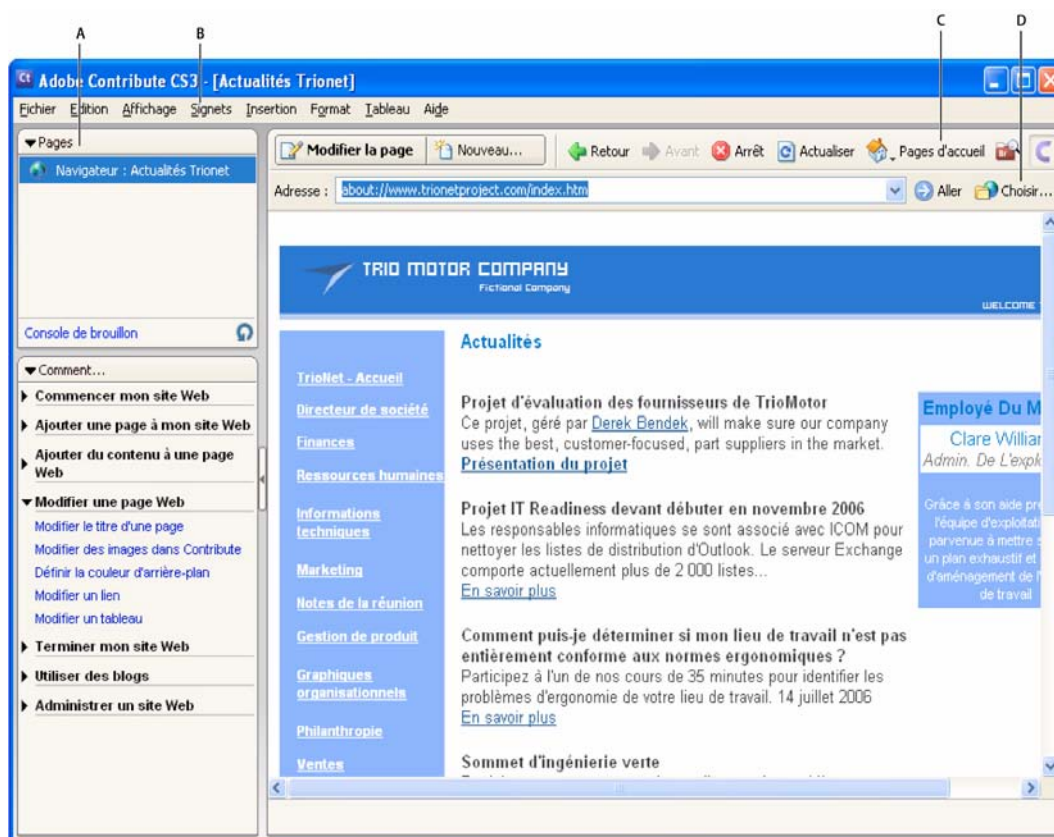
A B C D

Adobe Contribute CS3 - [Actualités Trionet]

Fichier Edition Affichage Signets Insertion Format Tableau Aide

Pages

Navigateur : Actualités Trionet

Console de brouillon

Comment...

Commencer mon site Web

Ajouter une page à mon site Web

Ajouter du contenu à une page Web

Modifier une page Web

Modifier le titre d'une page

Modifier des images dans Contribute

Définir la couleur d'arrière-plan

Modifier un lien

Modifier un tableau

Terminer mon site Web

Utiliser des blogs

Administrer un site Web

Modifier la page Nouveau... Retour Avant Arrêt Actualiser Pages d'accueil

Adresse : about://www.trionetproject.com/index.htm Aller Choisir...

TRIO MOTOR COMPANY
Fictional Company

WELCOME

TrioNet - Accueil
Directeur de société
Finances
Ressources humaines
Informations techniques
Marketing
Notes de la réunion
Gestion de produit
Graphiques organisationnels
Philanthropie
Ventes

Actualités

Projet d'évaluation des fournisseurs de TrioMotor
Ce projet, géré par Derek Bendek, will make sure our company uses the best, customer-focused, part suppliers in the market.
Présentation du projet

Projet IT Readiness devant débuter en novembre 2006
Les responsables informatiques se sont associé avec ICOM pour nettoyer les listes de distribution d'Outlook. Le serveur Exchange comporte actuellement plus de 2 000 listes...
En savoir plus

Comment puis-je déterminer si mon lieu de travail n'est pas entièrement conforme aux normes ergonomiques ?
Participez à l'un de nos cours de 35 minutes pour identifier les problèmes d'ergonomie de votre lieu de travail. 14 juillet 2006
En savoir plus

Sommet d'ingénierie verte

Employé Du M
Clare Willian
Admin. De l'explo
Grâce à son aide pr
l'équipe d'exploitat
parvenue à mettre s
un plan exhaustif et
d'aménagement de l
de travail